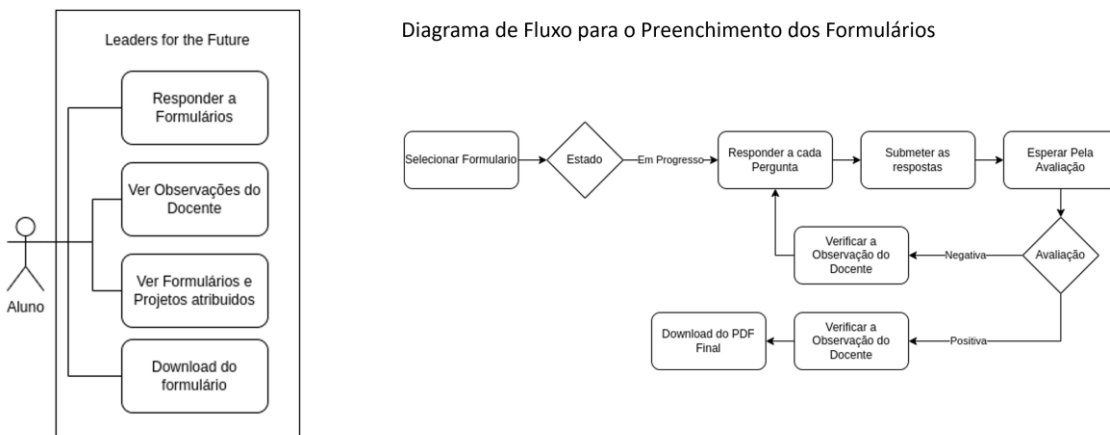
Leaders for the Future

Responder a Formulários

Ver Observações do Docente

Ver Formulários e Projetos atribuidos

Download do formulário

Aluno

Diagrama de Fluxo para o Preenchimento dos Formulários

Selecionar Formulario

Estado

Em Progresso

Responder a cada Pergunta

Submeter as respostas

Esperar Pela Avaliação

Avaliação

Negativa

Verificar a Observação do Docente

Positiva

Verificar a Observação do Docente

Download do PDF Final